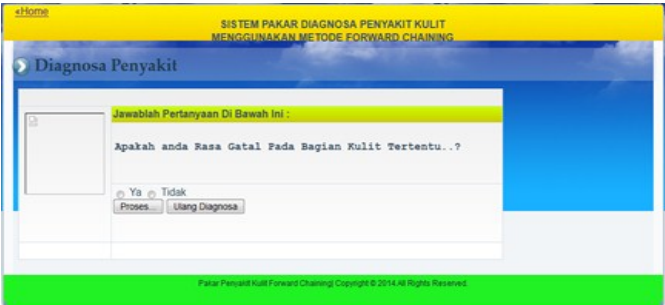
«Home

SISTEM PAKAR DIAGNOSA PENYAKIT KULIT
MENGGUNAKAN METODE FORWARD CHAINING

Diagnosa Penyakit

Jawablah Pertanyaan Di Bawah Ini :

Apakah anda Rasa Gatal Pada Bagian Kulit Tertentu..?

Ya Tidak

Proses... Ulang Diagnosa

Pakar Penyakit Kulit Forward Chaining| Copyright © 2014.All Rights Reserved.